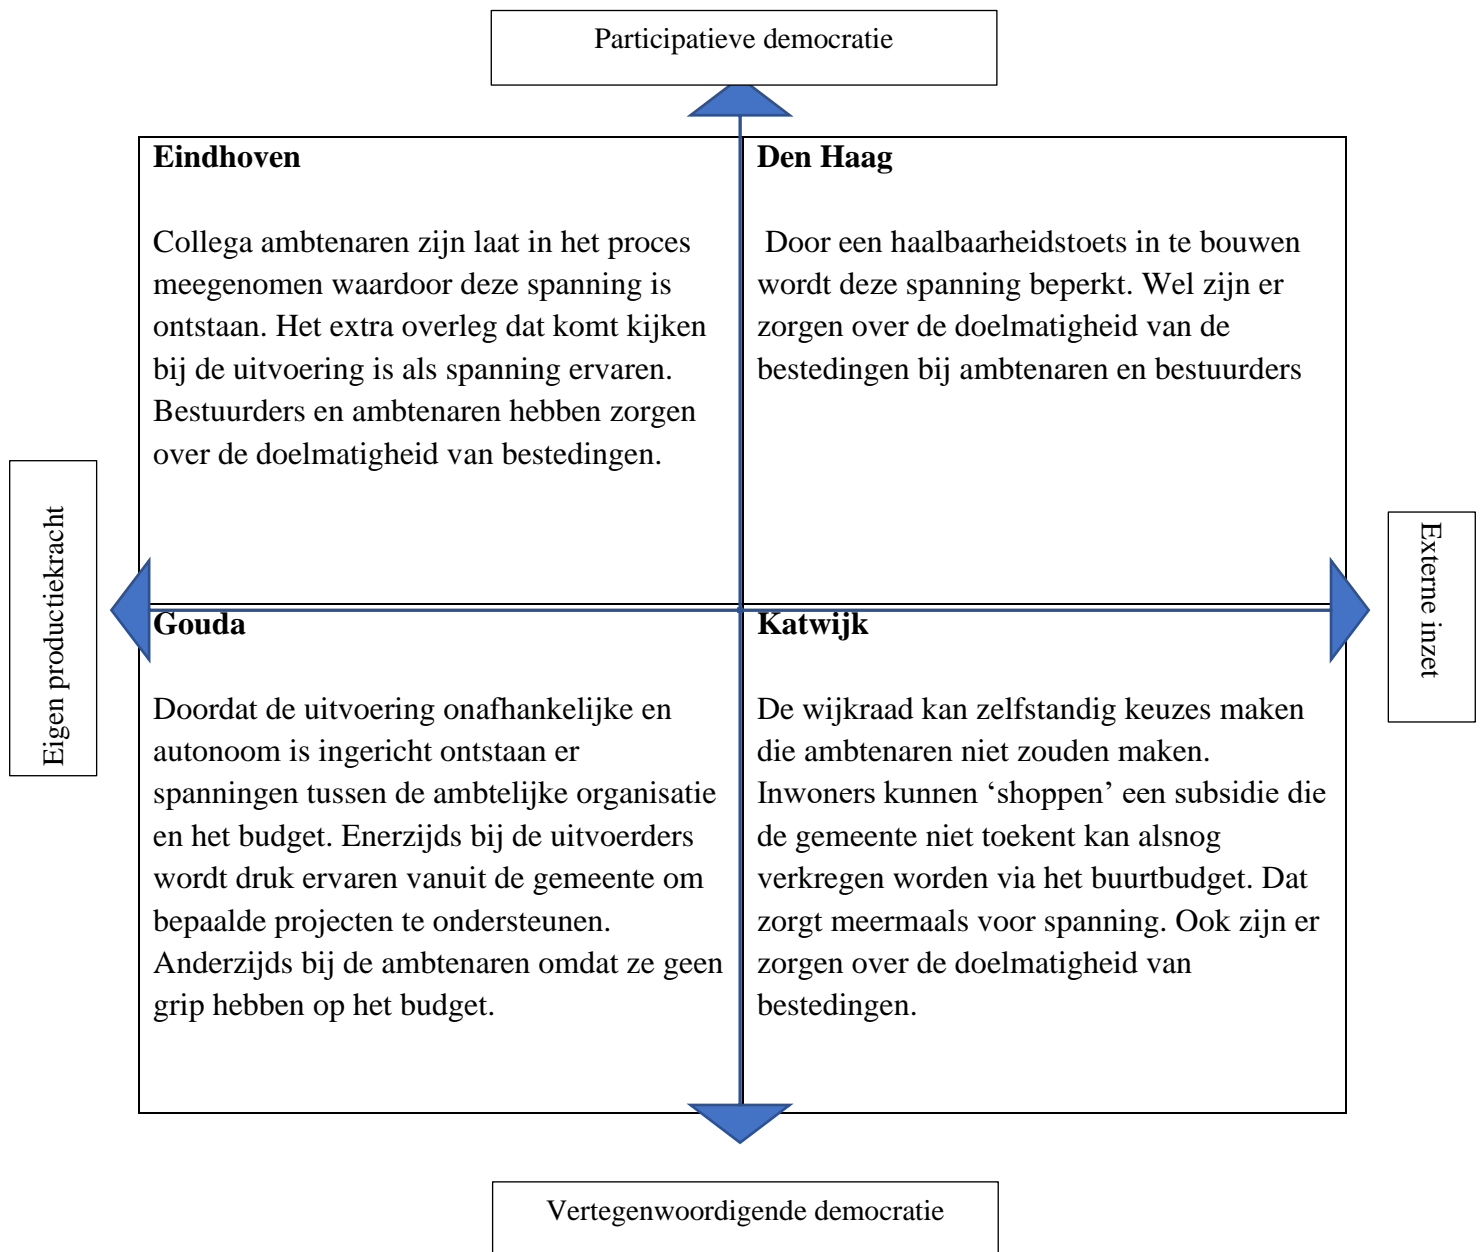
Participatieve democratie

Eigen productiekracht

Externe inzet

**Eindhoven**

Collega ambtenaren zijn laat in het proces meegenomen waardoor deze spanning is ontstaan. Het extra overleg dat komt kijken bij de uitvoering is als spanning ervaren. Bestuurders en ambtenaren hebben zorgen over de doelmatigheid van bestedingen.

**Den Haag**

Door een haalbaarheidstoets in te bouwen wordt deze spanning beperkt. Wel zijn er zorgen over de doelmatigheid van de bestedingen bij ambtenaren en bestuurders

**Gouda**

Doordat de uitvoering onafhankelijke en autonoom is ingericht ontstaan er spanningen tussen de ambtelijke organisatie en het budget. Enerzijds bij de uitvoerders wordt druk ervaren vanuit de gemeente om bepaalde projecten te ondersteunen. Anderzijds bij de ambtenaren omdat ze geen grip hebben op het budget.

**Katwijk**

De wijkraad kan zelfstandig keuzes maken die ambtenaren niet zouden maken. Inwoners kunnen ‘shoppen’ een subsidie die de gemeente niet toekent kan alsnog verkregen worden via het buurtbudget. Dat zorgt meermaals voor spanning. Ook zijn er zorgen over de doelmatigheid van bestedingen.

Vertegenwoordigende democratie